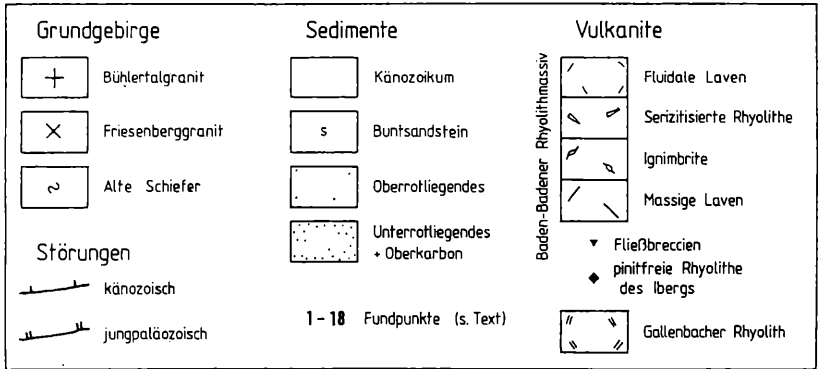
Grundgebirge

Bühlertalgranit

Friesenberggranit

Alte Schiefer

Störungen

känozoisch

jungpaläozoisch

Sedimente

Känozoikum

s

Buntsandstein

Oberrotliegendes

Unterrotliegendes + Oberkarbon

1 - 18 Fundpunkte (s. Text)

Vulkanite

Baden-Badener Rhyolithmassiv

Fluidale Laven

Serizitisierte Rhyolithe

Ignimbrite

Massige Laven

▾ Fließbreccien

◆ pinitfreie Rhyolithe des Ibergs

Gallenbacher Rhyolith